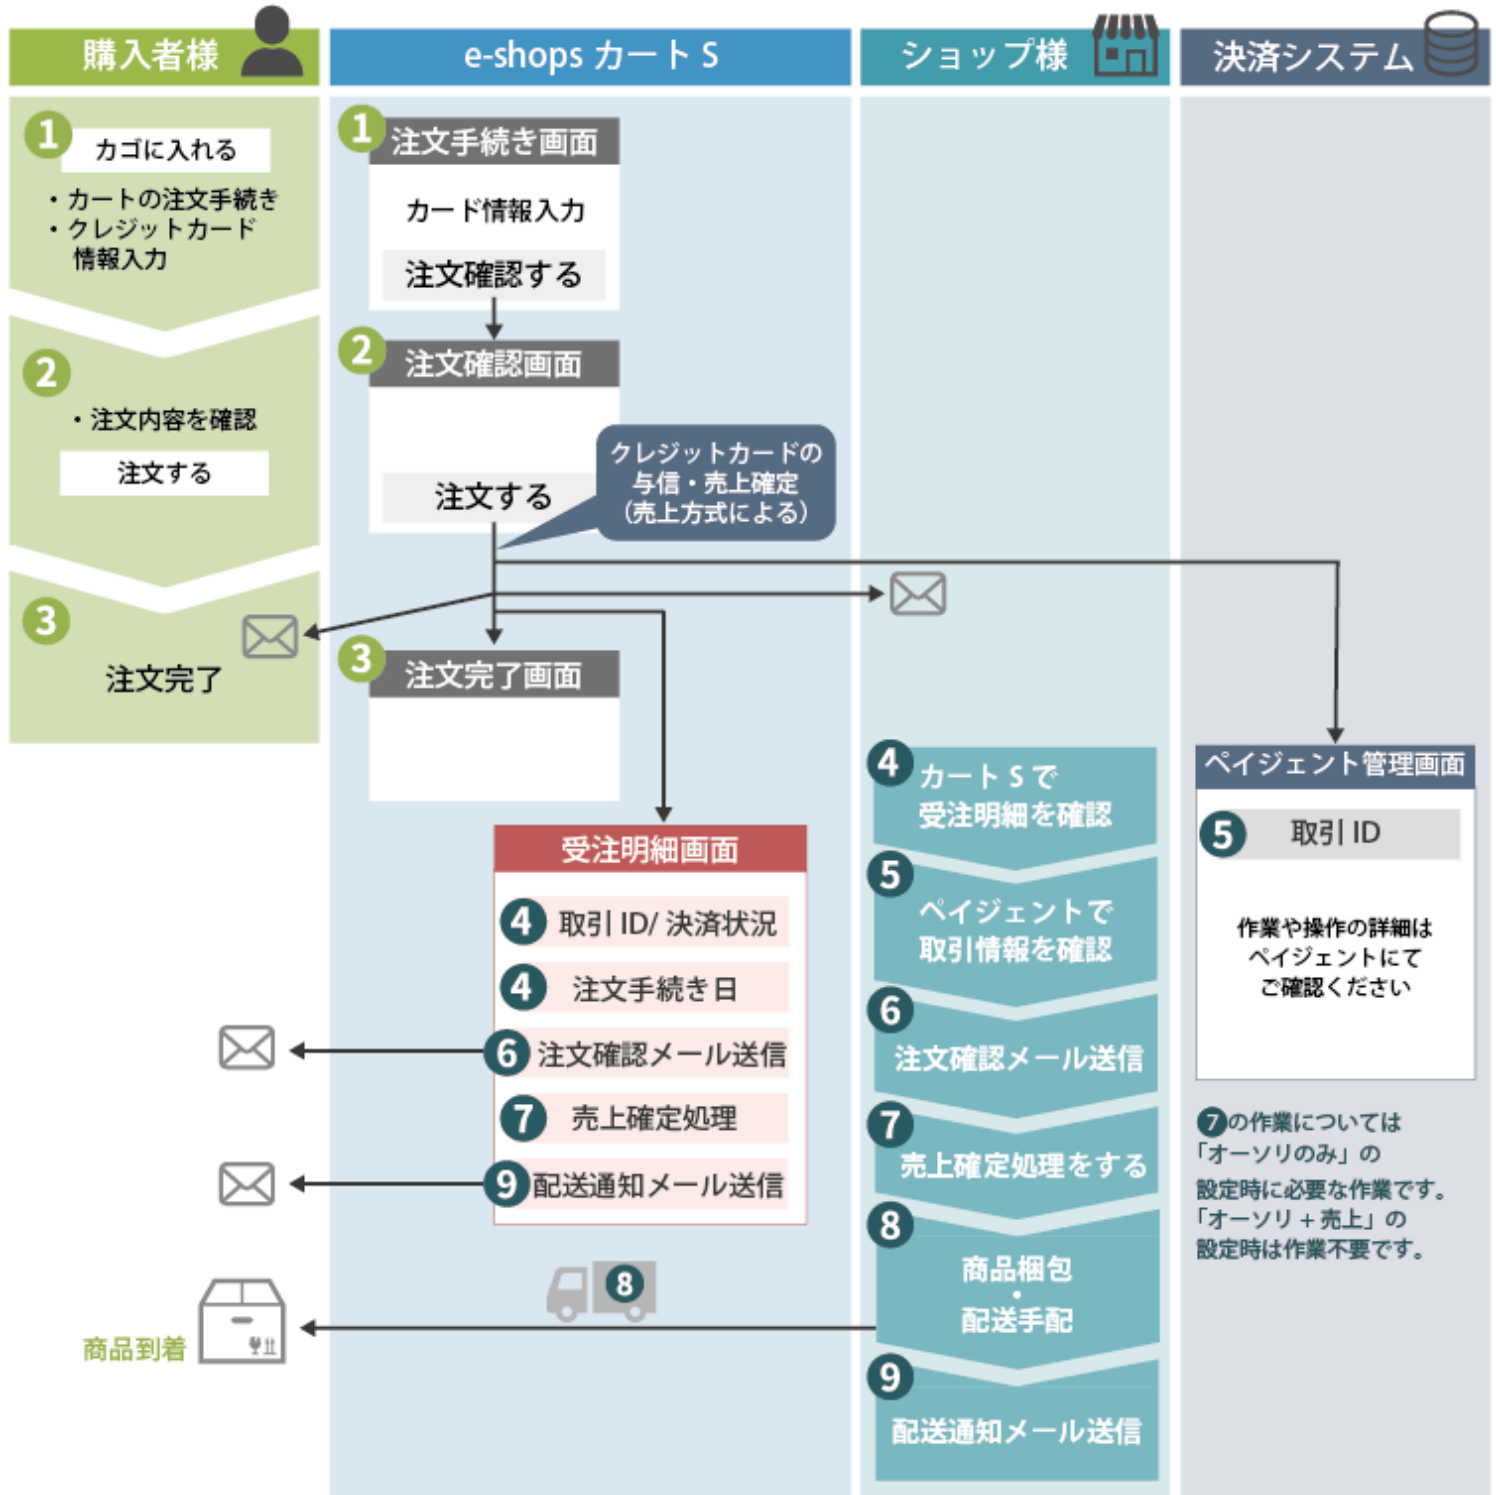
購入者様

e-shops カート S

ショップ様

決済システム

1 カゴに入れる
・カートの注文手続き
・クレジットカード情報入力

2
・注文内容を確認
注文する

3
注文完了

1 注文手続き画面
カード情報入力
注文確認する

2 注文確認画面
注文する

クレジットカードの与信・売上確定（売上方式による）

3 注文完了画面

受注明細画面
4 取引 ID/ 決済状況
4 注文手続き日
6 注文確認メール送信
7 売上確定処理
9 配送通知メール送信

8

商品到着

4 カート S で受注明細を確認
5 ペイジェントで取引情報を確認
6 注文確認メール送信
7 売上確定処理をする
8 商品梱包・配送手配
9 配送通知メール送信

ペイジェント管理画面
5 取引 ID
作業や操作の詳細はペイジェントにてご確認ください

7の作業については「オーソリのみ」の設定時に必要な作業です。「オーソリ＋売上」の設定時は作業不要です。